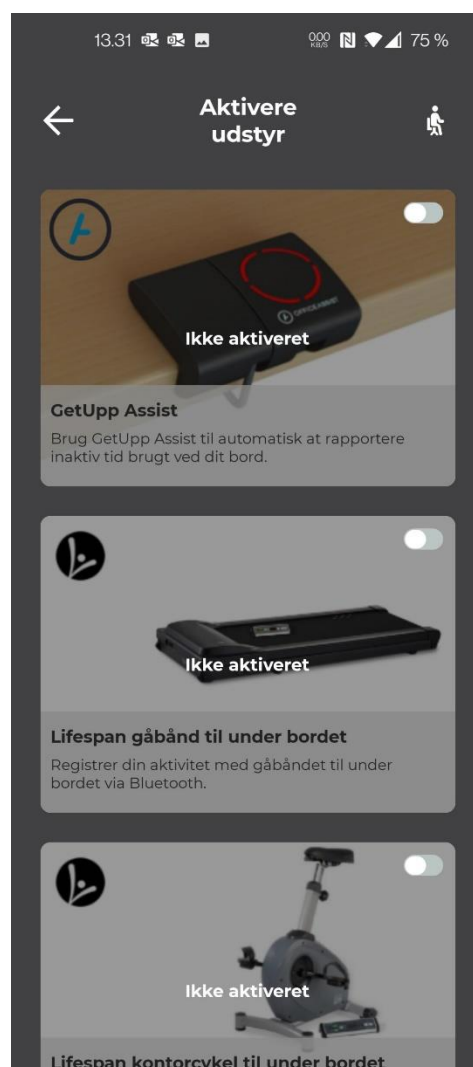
13.31 75 %

Aktivere udstyr

Ikke aktiveret

GetUpp Assist

Brug GetUpp Assist til automatisk at rapportere inaktiv tid brugt ved dit bord.

Ikke aktiveret

Lifespan gåbånd til under bordet

Registrer din aktivitet med gåbåndet til under bordet via Bluetooth.

Ikke aktiveret

Lifespan kontorcykel til under bordet